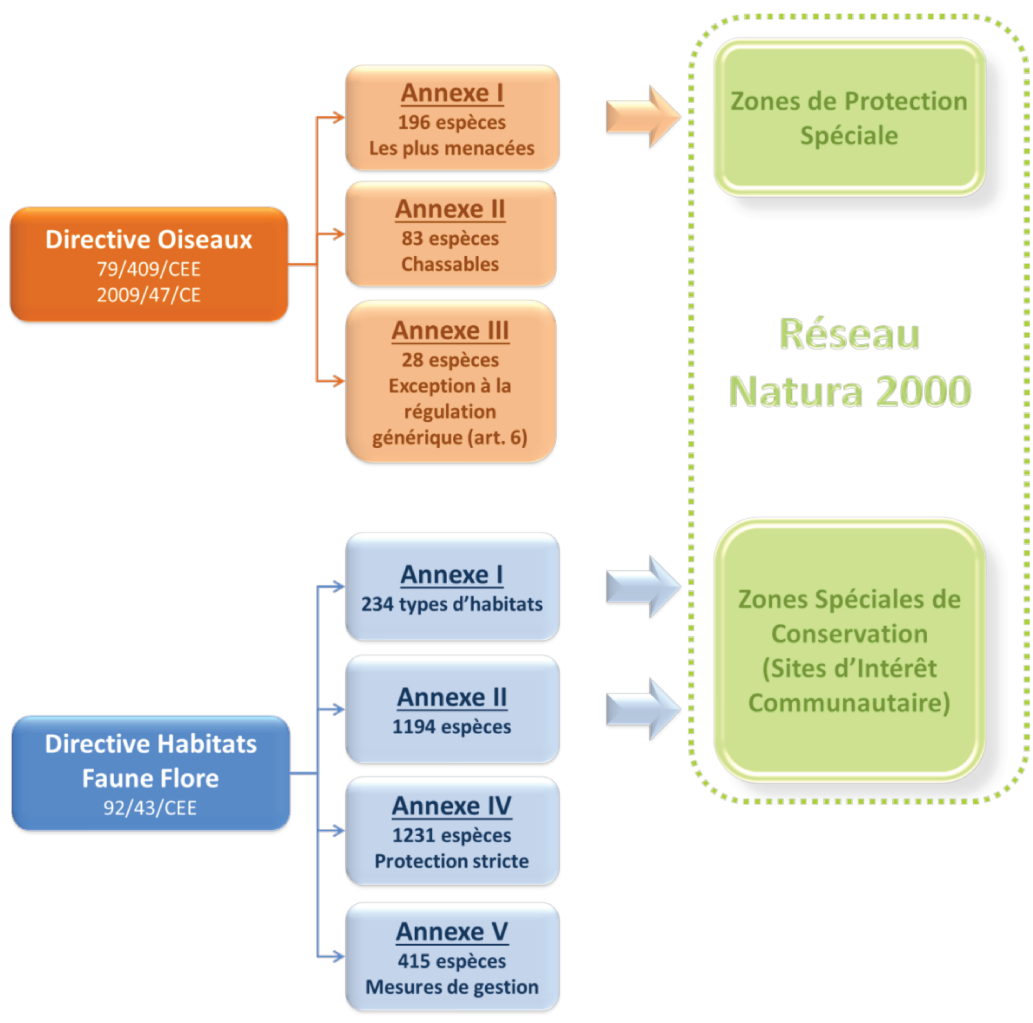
Directive Oiseaux
79/409/CEE
2009/47/CE

Annexe I
196 espèces
Les plus menacées

Annexe II
83 espèces
Chassables

Annexe III
28 espèces
Exception à la régulation générique (art. 6)

Zones de Protection Spéciale

Réseau Natura 2000

Directive Habitats Faune Flore
92/43/CEE

Annexe I
234 types d'habitats

Annexe II
1194 espèces

Annexe IV
1231 espèces
Protection stricte

Annexe V
415 espèces
Mesures de gestion

Zones Spéciales de Conservation
(Sites d'Intérêt Communautaire)